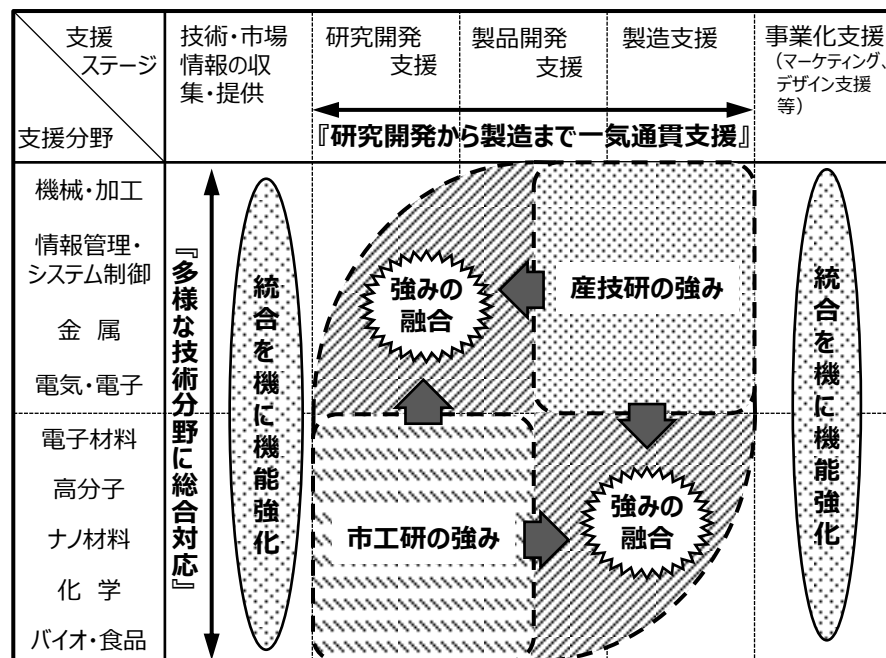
| 支援 ステージ 支援分野 | 技術・市場情報の収集・提供 | 研究開発支援 | 製品開発支援 | 製造支援 | 事業化支援（マーケティング、デザイン支援等） |
|---|---|---|---|---|---|

『研究開発から製造まで一気通貫支援』

機械・加工
情報管理・システム制御
金属
電気・電子
電子材料
高分子
ナノ材料
化学
バイオ・食品

『多様な技術分野に総合対応』

統合を機に機能強化

強みの融合

産技研の強み

市工研の強み

強みの融合

統合を機に機能強化